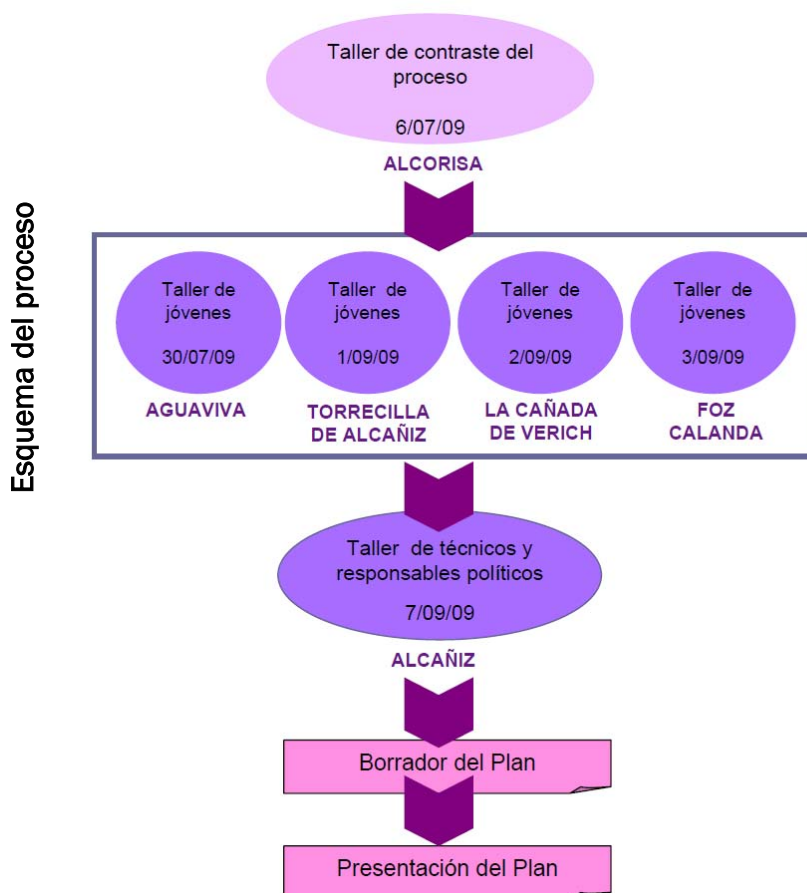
Esquema del proceso

Taller de contraste del proceso

6/07/09

ALCORISA

Taller de jóvenes

30/07/09

AGUAVIVA

Taller de jóvenes

1/09/09

TORRECILLA DE ALCAÑIZ

Taller de jóvenes

2/09/09

LA CAÑADA DE VERICH

Taller de jóvenes

3/09/09

FOZ CALANDA

Taller de técnicos y responsables políticos

7/09/09

ALCAÑIZ

Borrador del Plan

Presentación del Plan